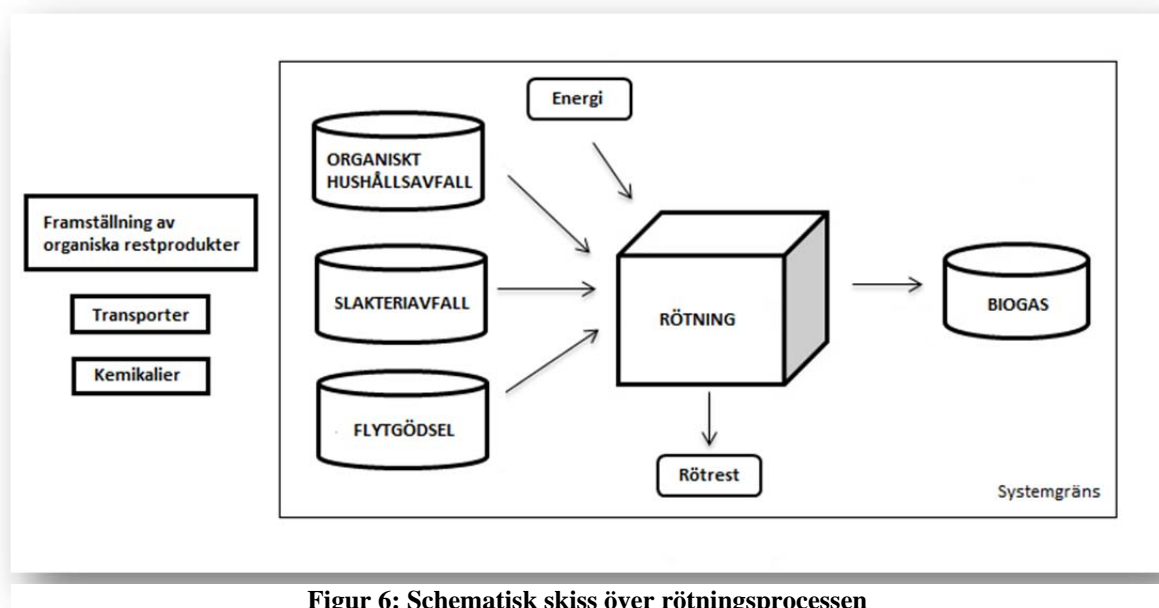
Framställning av organiska restprodukter

Transporter

Kemikalier

Energi

ORGANISKT HUSHÅLLSAVFALL

SLAKTERIAVFALL

FLYTGÖDSEL

RÖTNING

BIOGAS

Rötrest

Systemgräns

Figur 6: Schematisk skiss över rötningsprocessen